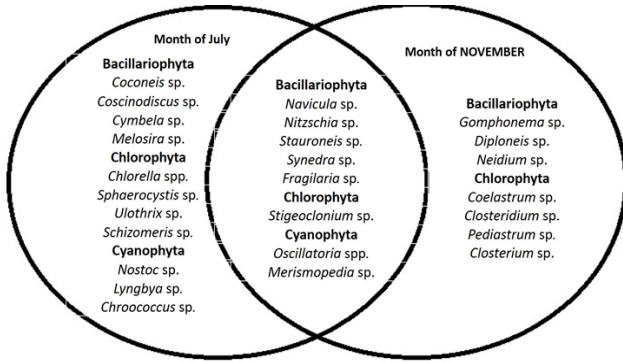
Month of July

Bacillariophyta
Coconeis sp.
Coscinodiscus sp.
Cymbela sp.
Melosira sp.
Chlorophyta
Chlorella spp.
Sphaerocystis sp.
Ulothrix sp.
Schizomeris sp.
Cyanophyta
Nostoc sp.
Lyngbya sp.
Chroococcus sp.

Bacillariophyta
Navicula sp.
Nitzschia sp.
Stauroneis sp.
Synedra sp.
Fragilaria sp.
Chlorophyta
Stigeoclonium sp.
Cyanophyta
Oscillatoria spp.
Merismopedia sp.

Month of NOVEMBER

Bacillariophyta
Gomphonema sp.
Diploneis sp.
Neidium sp.
Chlorophyta
Coelastrum sp.
Closteridium sp.
Pediastrum sp.
Closterium sp.